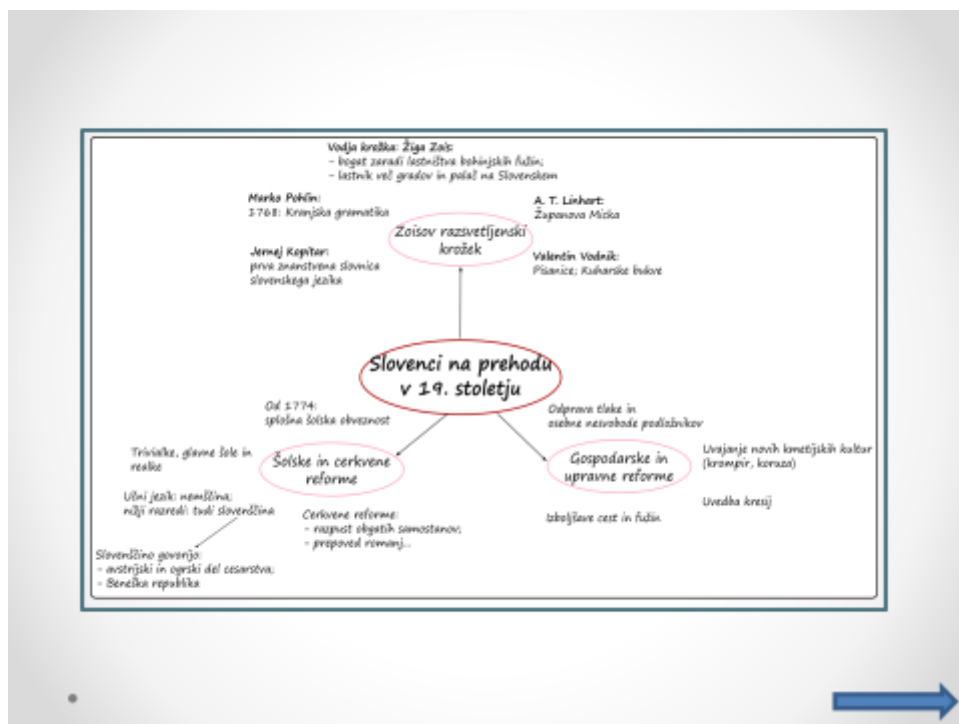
Vodja krožka: Žiga Zois:
- bogat zaradi lastništva bohinjskih fužin;
- lastnik več gradov in palač na Slovenskem

Marko Pohlin:
1768: Kranjska gramatika

A. T. Linhart:
Županova Micka

Zoisov razsvetljenski krožek

Jernej Kopitar:
prva znanstvena slovnica slovenskega jezika

Valentin Vodnik:
Pisanice; Kuharske bukve

Slovenci na prehodu v 19. stoletju

Od 1774:
splošna šolska obveznost

Odprava tlake in osebne nesvobode podložnikov

Trivialke, glavne šole in realke

Šolske in cerkvene reforme

Gospodarske in upravne reforme

Uvajanje novih kmetijskih kultur (krompir, koruza)

Učni jezik: nemščina;
nižji razredi: tudi slovenščina

Cerkvene reforme:
- razpust obgatih samostanov;
- prepoved romanj...

Izboljšave cest in fužin

Uvedba kresij

Slovenščino govorijo:
- avstrijski in ogrski del cesarstva;
- Beneška republika